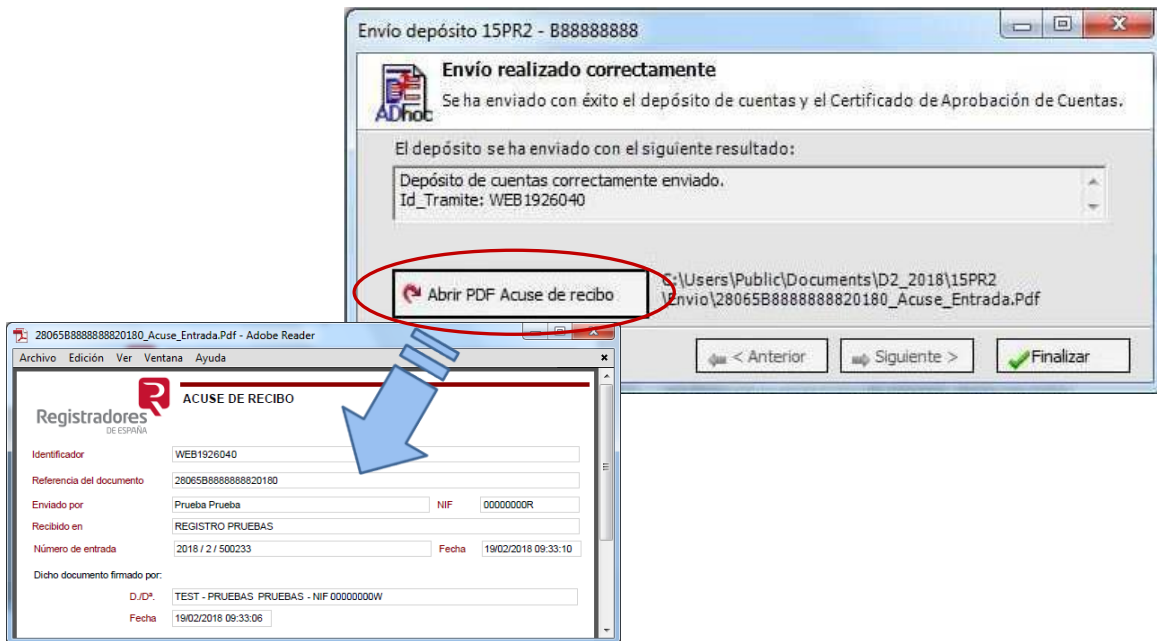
Envío depósito 15PR2 - B88888888

ADhoc

Envío realizado correctamente

Se ha enviado con éxito el depósito de cuentas y el Certificado de Aprobación de Cuentas.

El depósito se ha enviado con el siguiente resultado:

Depósito de cuentas correctamente enviado.
Id_Tramite: WEB1926040

Abrir PDF Acuse de recibo

C:\Users\Public\Documents\D2_2018\15PR2
\Envio\28065B8888888820180_Acuse_Entrada.Pdf

< Anterior

Siguiente >

Finalizar

28065B8888888820180_Acuse_Entrada.Pdf - Adobe Reader

Archivo Edición Ver Ventana Ayuda

Registradores
DE ESPAÑA

ACUSE DE RECIBO

| | | | |
|---|---|---|---|
| Identificador | WEB1926040 | | |
| Referencia del documento | 28065B8888888820180 | | |
| Enviado por | Prueba Prueba | NIF | 00000000R |
| Recibido en | REGISTRO PRUEBAS | | |
| Número de entrada | 2018 / 2 / 500233 | Fecha | 19/02/2018 09:33:10 |

Dicho documento firmado por:

| | |
|---|---|
| D./Dª. | TEST - PRUEBAS PRUEBAS - NIF 00000000W |
| Fecha | 19/02/2018 09:33:06 |